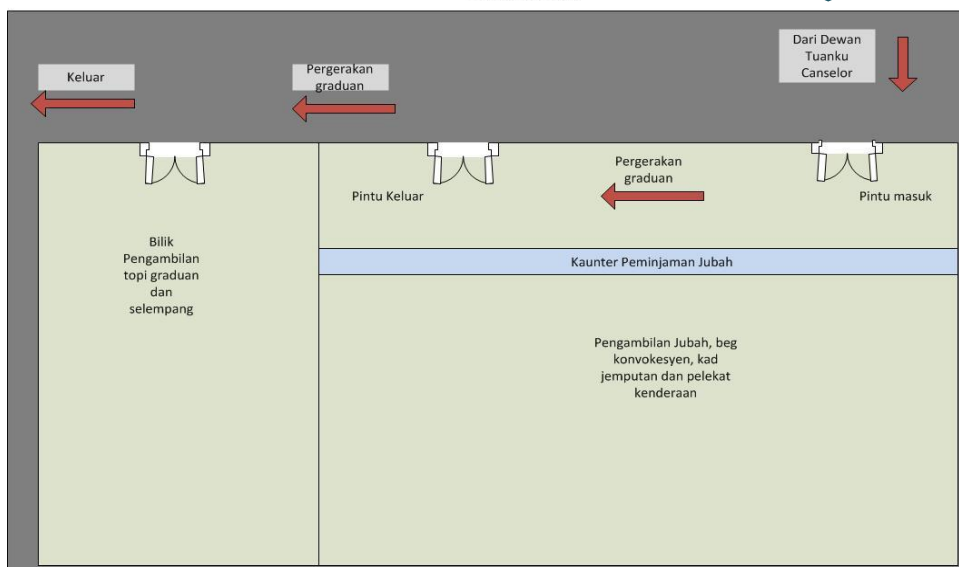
Keluar

Pergerakan graduan

Dari Dewan Tuanku Canselor

Pergerakan graduan

Pintu Keluar

Pintu masuk

Bilik Pengambilan topi graduan dan selempang

Kaunter Peminjaman Jubah

Pengambilan Jubah, beg konvokesyen, kad jemputan dan pelekat kenderaan